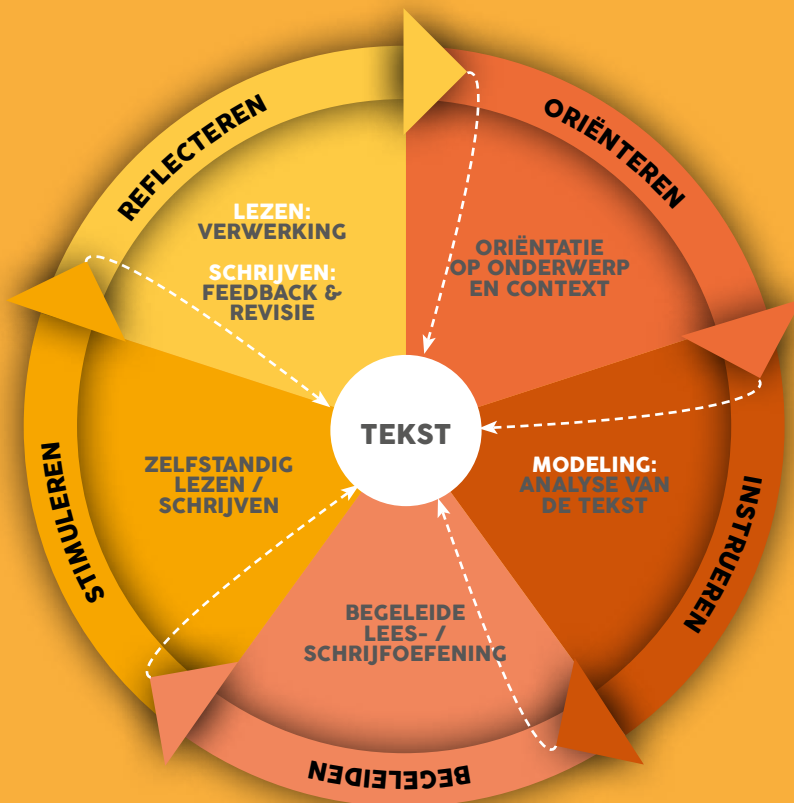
ORIËNTEREN

ORIËNTATIE OP ONDERWERP EN CONTEXT

INSTRUEREN

MODELING: ANALYSE VAN DE TEKST

BEGELEIDEN

BEGELEIDE LEES- / SCHRIJFOEFENING

STIMULEREN

ZELFSTANDIG LEZEN / SCHRIJVEN

REFLECTEREN

LEZEN: VERWERKING

SCHRIJVEN: FEEDBACK & REVISIE

TEKST